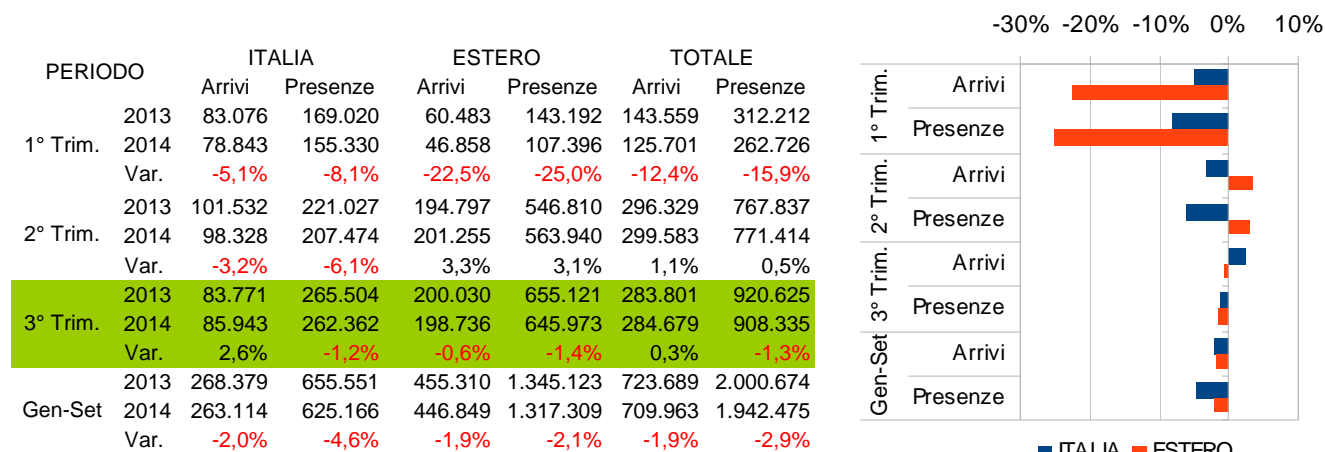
| PERIODO | | ITALIA Arrivi | ITALIA Presenze | ESTERO Arrivi | ESTERO Presenze | TOTALE Arrivi | TOTALE Presenze |
|---|---|---|---|---|---|---|---|
| 1° Trim. | 2013 | 83.076 | 169.020 | 60.483 | 143.192 | 143.559 | 312.212 |
| | 2014 | 78.843 | 155.330 | 46.858 | 107.396 | 125.701 | 262.726 |
| | Var. | -5,1% | -8,1% | -22,5% | -25,0% | -12,4% | -15,9% |
| 2° Trim. | 2013 | 101.532 | 221.027 | 194.797 | 546.810 | 296.329 | 767.837 |
| | 2014 | 98.328 | 207.474 | 201.255 | 563.940 | 299.583 | 771.414 |
| | Var. | -3,2% | -6,1% | 3,3% | 3,1% | 1,1% | 0,5% |
| 3° Trim. | 2013 | 83.771 | 265.504 | 200.030 | 655.121 | 283.801 | 920.625 |
| | 2014 | 85.943 | 262.362 | 198.736 | 645.973 | 284.679 | 908.335 |
| | Var. | 2,6% | -1,2% | -0,6% | -1,4% | 0,3% | -1,3% |
| Gen-Set | 2013 | 268.379 | 655.551 | 455.310 | 1.345.123 | 723.689 | 2.000.674 |
| | 2014 | 263.114 | 625.166 | 446.849 | 1.317.309 | 709.963 | 1.942.475 |
| | Var. | -2,0% | -4,6% | -1,9% | -2,1% | -1,9% | -2,9% |

-30% -20% -10% 0% 10%

1° Trim. Arrivi
Presenze
2° Trim. Arrivi
Presenze
3° Trim. Arrivi
Presenze
Gen-Set Arrivi
Presenze

ITALIA ESTERO